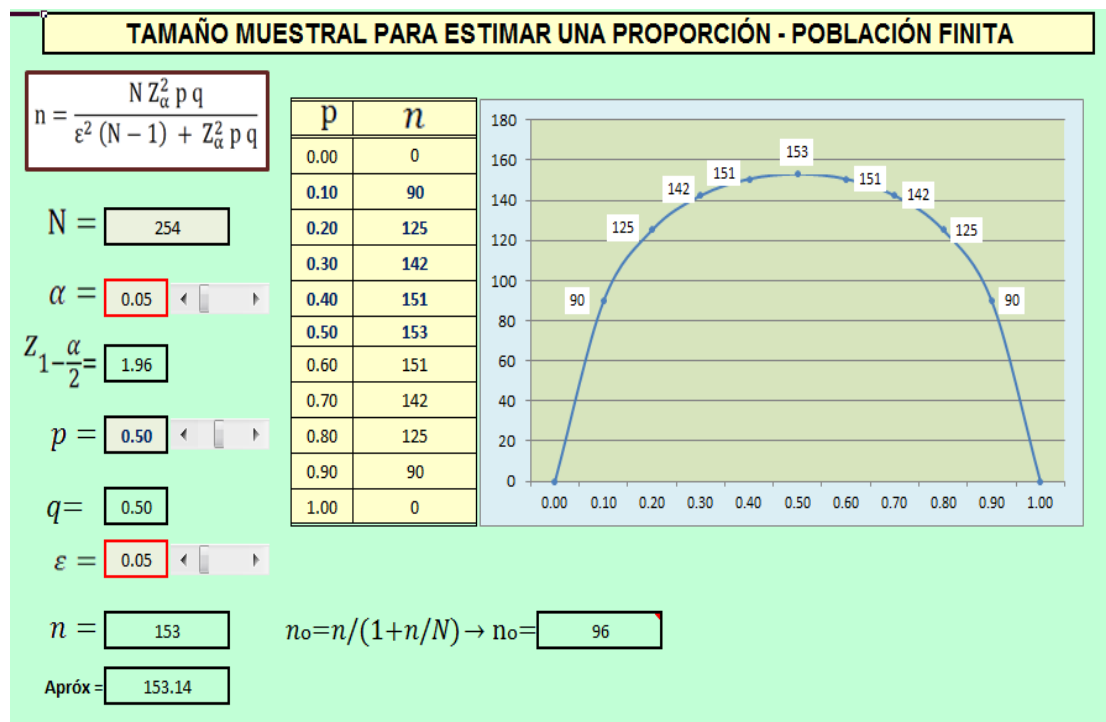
TAMAÑO MUESTRAL PARA ESTIMAR UNA PROPORCIÓN - POBLACIÓN FINITA

$n = \frac{N Z_{\alpha}^2 p q}{\varepsilon^2 (N-1) + Z_{\alpha}^2 p q}$

$N =$ 254

$\alpha =$ 0.05

$Z_{1-\frac{\alpha}{2}} =$ 1.96

$p =$ 0.50

$q =$ 0.50

$\varepsilon =$ 0.05

$n =$ 153

Apróx = 153.14

$n_o = n/(1+n/N) \rightarrow n_o =$ 96

| p | $n$ |
|---|---|
| 0.00 | 0 |
| 0.10 | 90 |
| 0.20 | 125 |
| 0.30 | 142 |
| 0.40 | 151 |
| 0.50 | 153 |
| 0.60 | 151 |
| 0.70 | 142 |
| 0.80 | 125 |
| 0.90 | 90 |
| 1.00 | 0 |

180
160
140
120
100
80
60
40
20
0

90 125 142 151 153 151 142 125 90

0.00 0.10 0.20 0.30 0.40 0.50 0.60 0.70 0.80 0.90 1.00